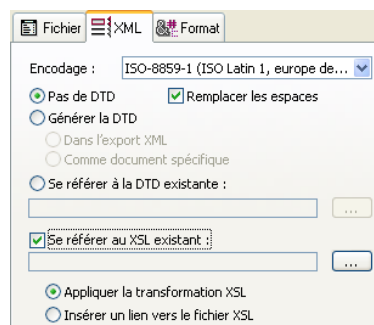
Fichier XML Format

Encodage : ISO-8859-1 (ISO Latin 1, europe de...

Pas de DTD
Remplacer les espaces
Générer la DTD
Dans l'export XML
Comme document spécifique
Se référer à la DTD existante :
...
Se référer au XSL existant :
...
Appliquer la transformation XSL
Insérer un lien vers le fichier XSL